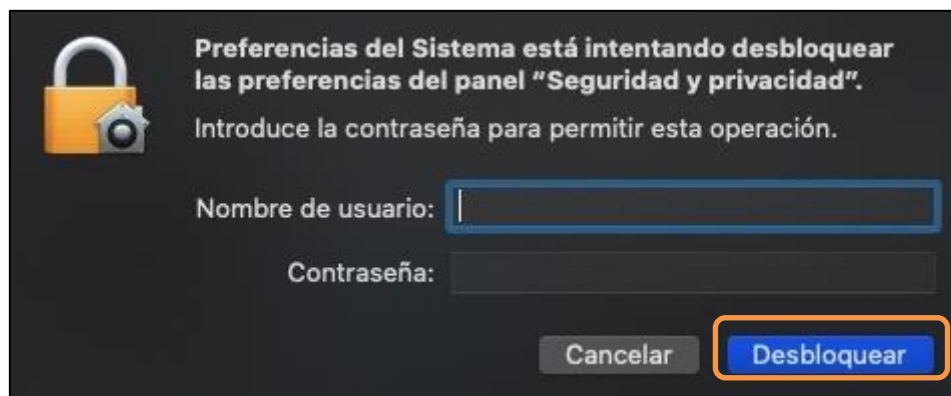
Preferencias del Sistema está intentando desbloquear las preferencias del panel “Seguridad y privacidad”.

Introduce la contraseña para permitir esta operación.

Nombre de usuario:

Contraseña:

Cancelar

Desbloquear